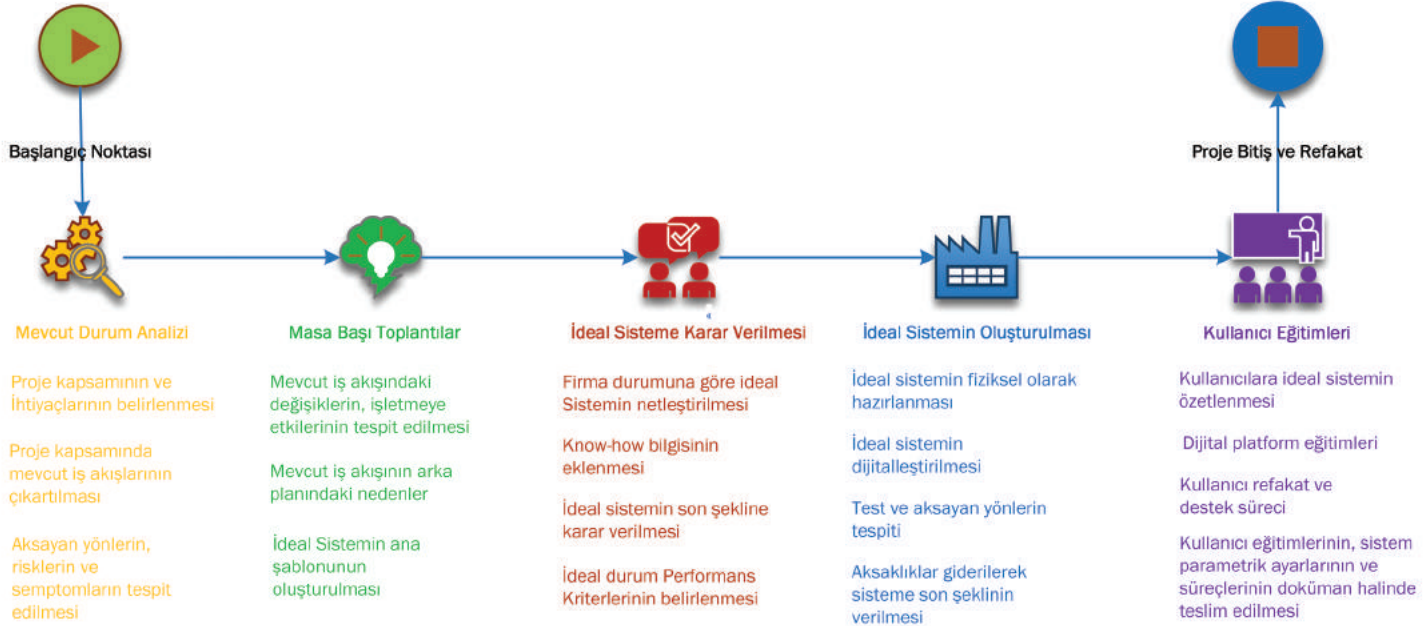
Başlangıç Noktası

Proje Bitiş ve Refakat

Mevcut Durum Analizi

Proje kapsamının ve İhtiyaçlarının belirlenmesi

Proje kapsamında mevcut iş akışlarının çıkartılması

Aksayan yönlerin, risklerin ve semptomların tespit edilmesi

Masa Başı Toplantılar

Mevcut iş akışındaki değişiklikleri, işletmeye etkilerinin tespit edilmesi

Mevcut iş akışının arka planındaki nedenler

İdeal Sistemin ana şablonunun oluşturulması

İdeal Sisteme Karar Verilmesi

Firma durumuna göre ideal Sistemin netleştirilmesi

Know-how bilgisinin eklenmesi

İdeal sistemin son şekline karar verilmesi

İdeal durum Performans Kriterlerinin belirlenmesi

İdeal Sistemin Oluşturulması

İdeal sistemin fiziksel olarak hazırlanması

İdeal sistemin dijitalleştirilmesi

Test ve aksayan yönlerin tespiti

Aksaklıklar giderilerek sisteme son şeklinin verilmesi

Kullanıcı Eğitimleri

Kullanıcılara ideal sistemin özetlenmesi

Dijital platform eğitimleri

Kullanıcı refakat ve destek süreci

Kullanıcı eğitimlerinin, sistem parametrik ayarlarının ve süreçlerinin doküman halinde teslim edilmesi